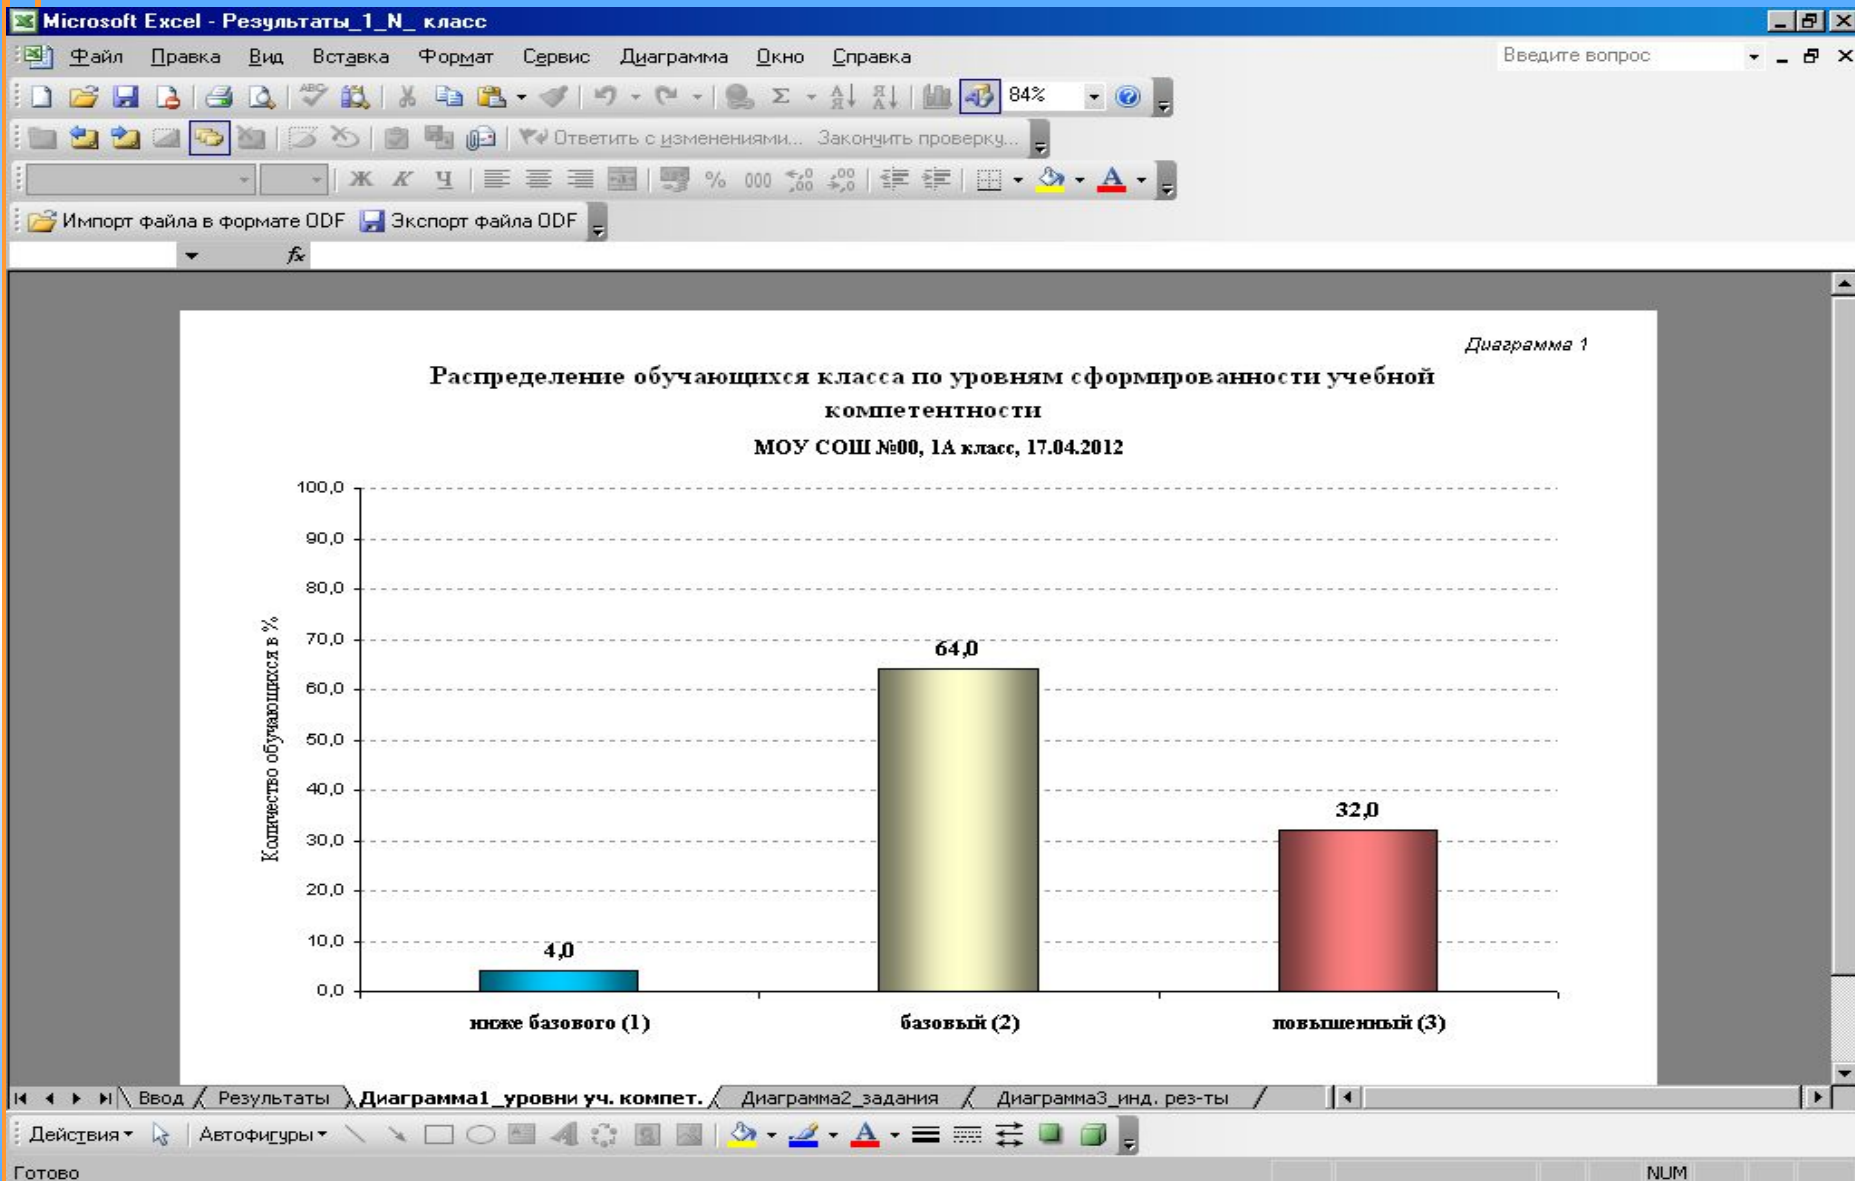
Microsoft Excel - Результаты_1_N_ класс

Файл Правка Вид Вставка Формат Сервис Диаграмма Окно Справка

Введите вопрос

84%

Ответить с изменениями... Закончить проверку...

Ж К Ч % 000

Импорт файла в формате ODF Экспорт файла ODF

fx

Диаграмма 1

Распределение обучающихся класса по уровням сформированности учебной компетентности

МОУ СОШ №00, 1А класс, 17.04.2012

Количество обучающихся в %

100,0
90,0
80,0
70,0
60,0
50,0
40,0
30,0
20,0
10,0
0,0

4,0
64,0
32,0

ниже базового (1) базовый (2) повышенный (3)

Ввод Результаты Диаграмма1_уровни уч. компет. Диаграмма2_задания Диаграмма3_инд. рез-ты

Действия Автофигуры

Готово NUM